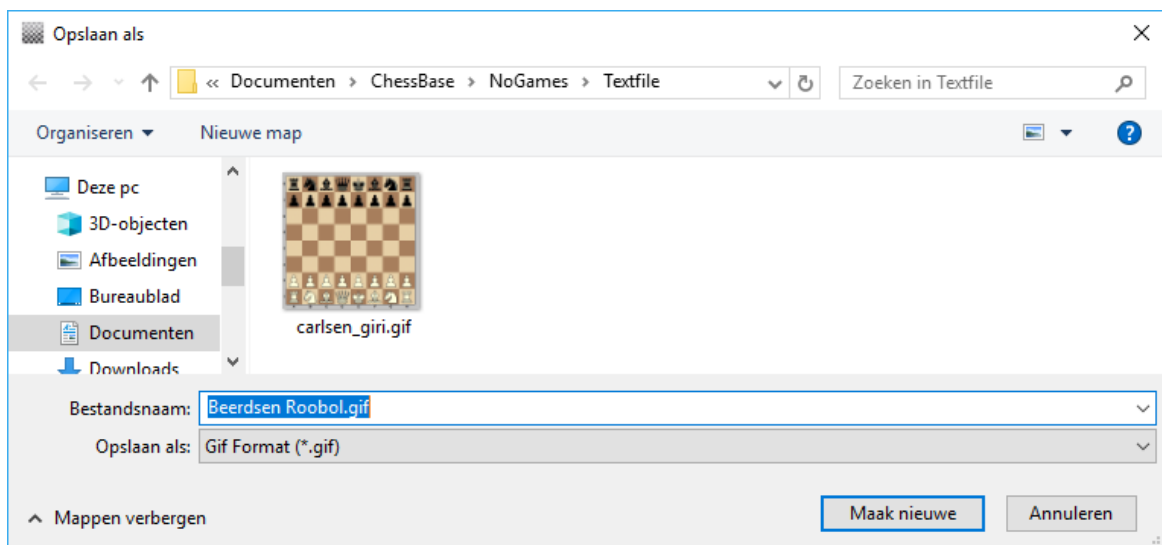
Opslaan als

« Documenten › ChessBase › NoGames › Textfile

Zoeken in Textfile

Organiseren ▾ Nieuwe map

Deze pc
3D-objecten
Afbeeldingen
Bureaublad
Documenten
Downloads

carlsen_giri.gif

Bestandsnaam: Beerdsen Roobol.gif
Opslaan als: Gif Format (*.gif)

Mappen verbergen

Maak nieuwe Annuleren